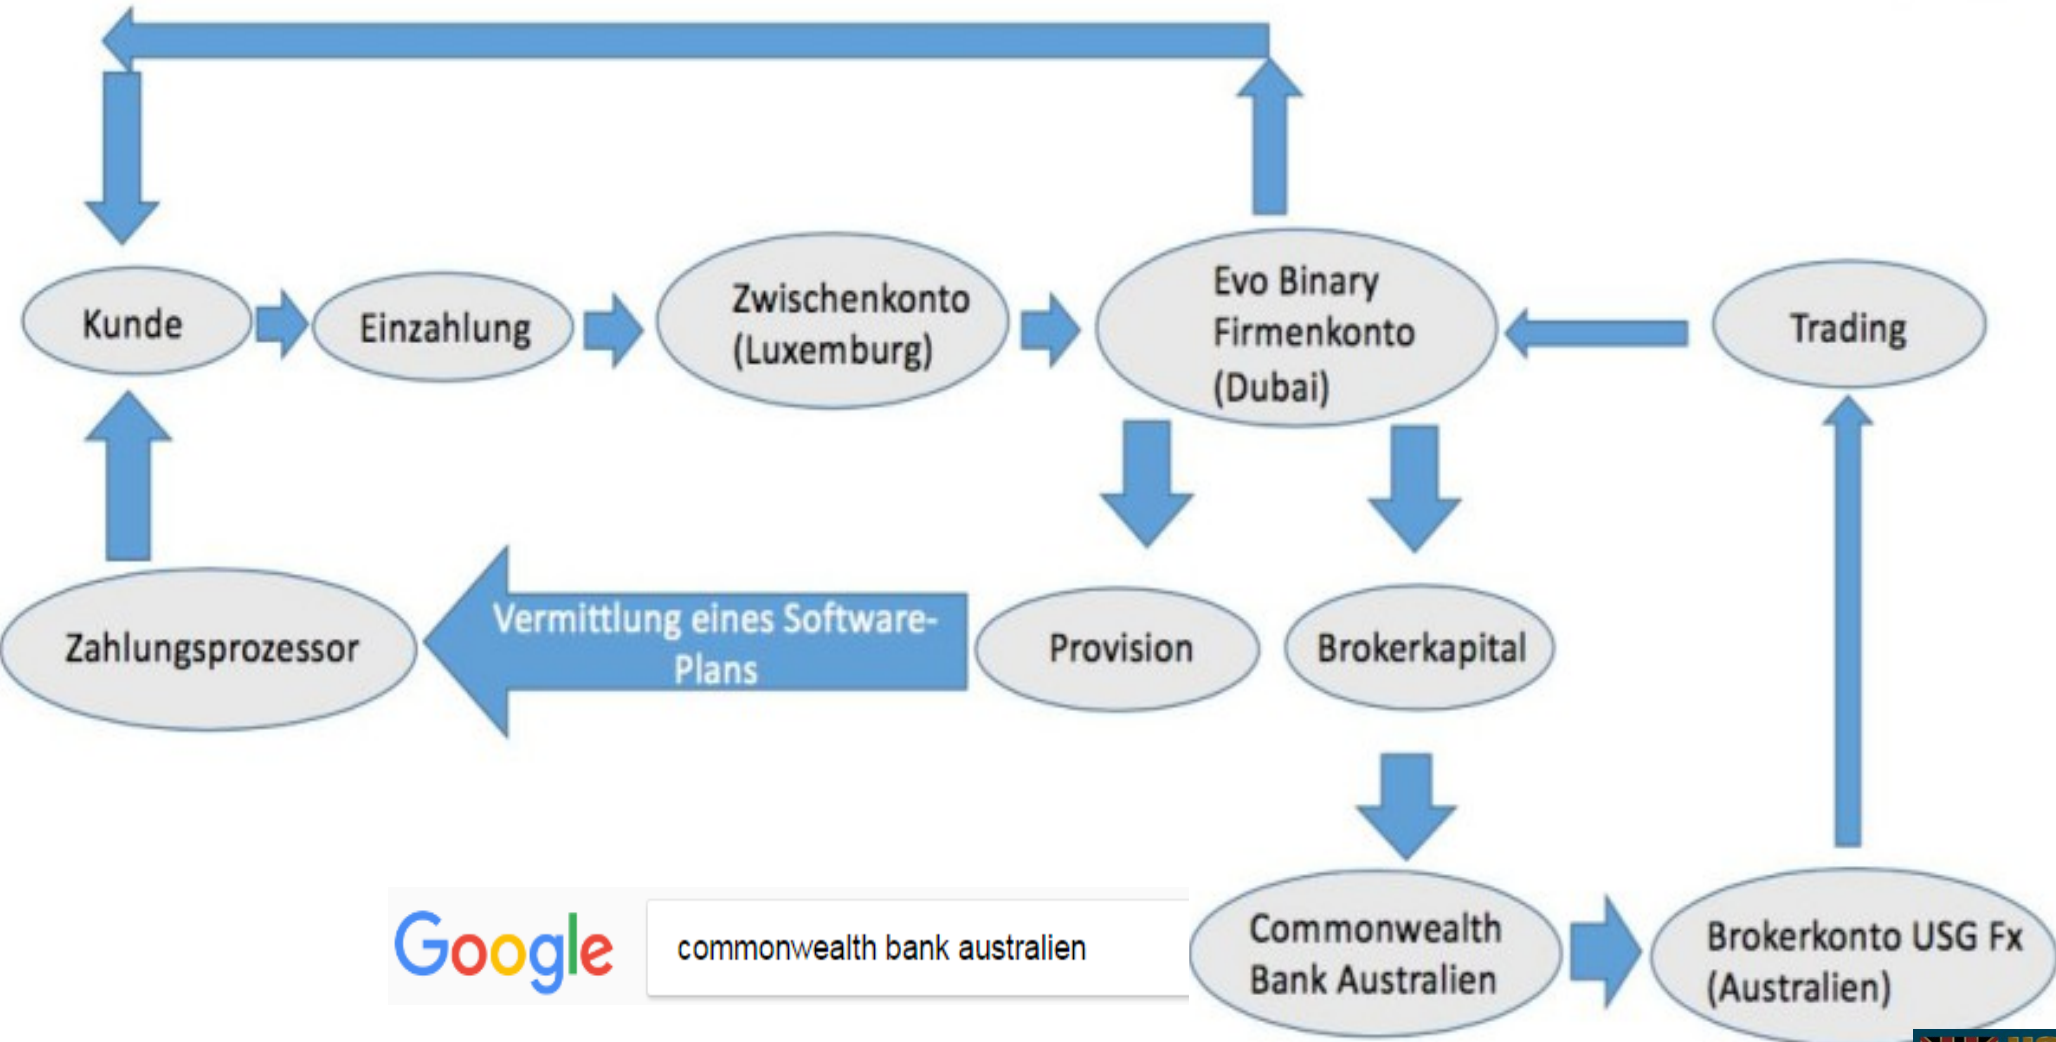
Kunde

Einzahlung

Zwischenkonto (Luxemburg)

Evo Binary Firmenkonto (Dubai)

Trading

Zahlungsprozessor

Vermittlung eines Software-Plans

Provision

Brokerkapital

Google

commonwealth bank australien

Commonwealth Bank Australien

Brokerkonto USG Fx (Australien)